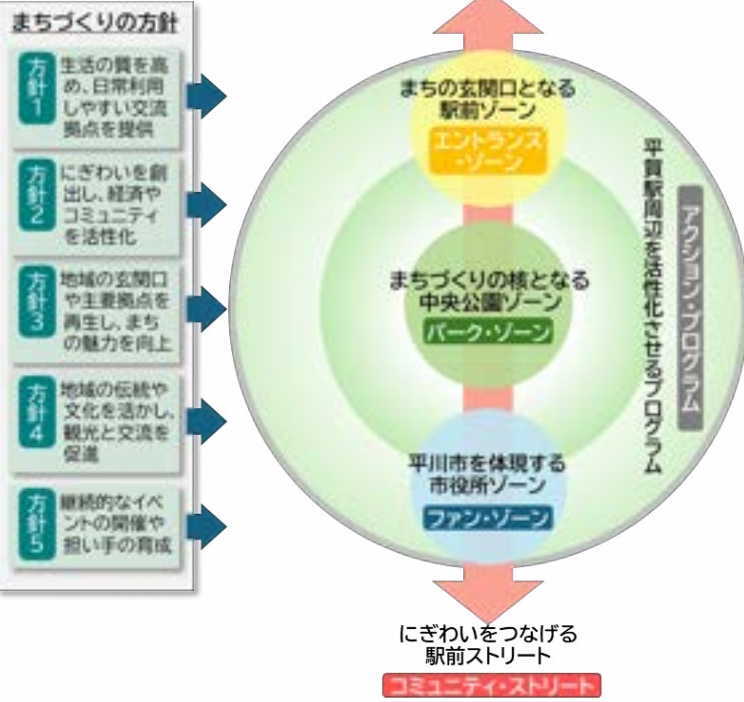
まちづくりの方針

方針1 生活の質を高め、日常利用しやすい交流拠点を提供

方針2 にぎわいを創出し、経済やコミュニティを活性化

方針3 地域の玄関口や主要拠点を再生し、まちの魅力を向上

方針4 地域の伝統や文化を活かし、観光と交流を促進

方針5 継続的なイベントの開催や担い手の育成

まちの玄関口となる駅前ゾーン
エントランス・ゾーン

まちづくりの核となる中央公園ゾーン
パーク・ゾーン

平川市を体現する市役所ゾーン
ファン・ゾーン

平賀駅周辺を活性化させるプログラム

アクション・プログラム

にぎわいをつなげる駅前ストリート
コミュニティ・ストリート